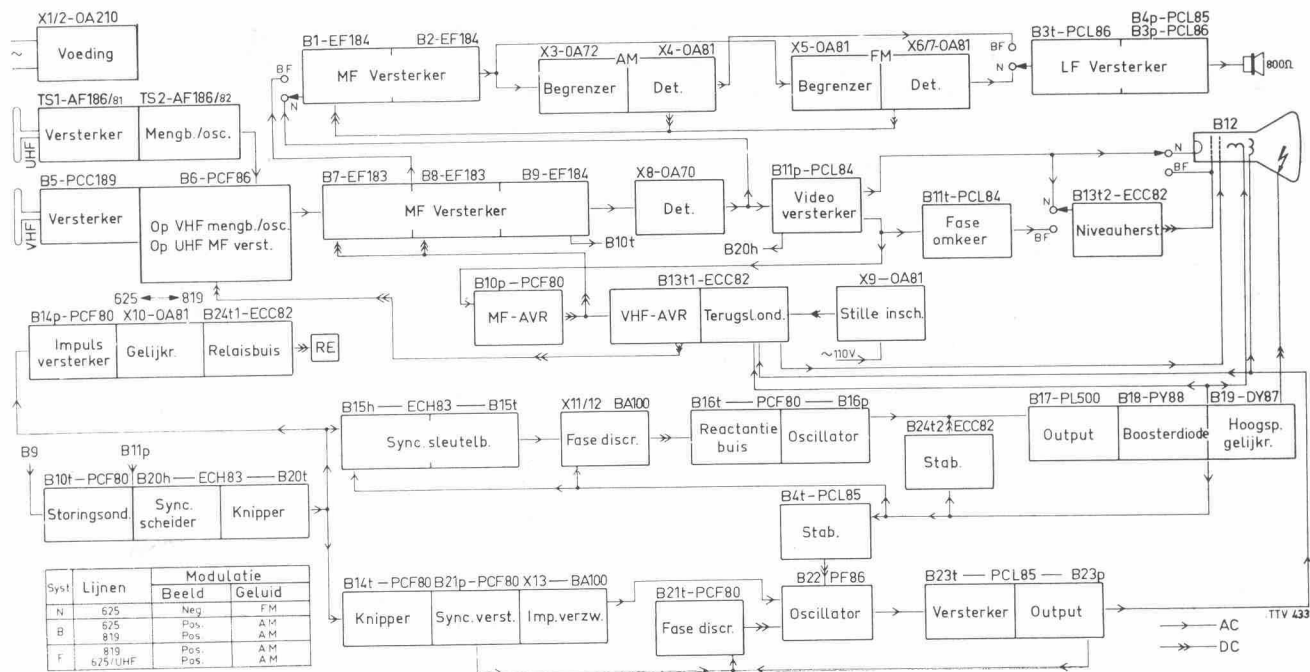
X1/2-OA210
Voeding

B1-EF184 B2-EF184
MF Versterker
BF
N

X3-OA72 AM X4-OA81
Begrenzer Det.

X5-OA81 FM X6/7-OA81
Begrenzer Det.

BF
N
B3t-PCL86
B4p-PCL85
B3p-PCL86
LF Versterker
800Ω

TS1-AF186/81 TS2-AF186/82
Versterker Mengb./osc.
UHF

B5-PCC189 B6-PCF86
Versterker
Op VHF mengb./osc.
Op UHF MF verst.
VHF

B7-EF183 B8-EF183 B9-EF184
MF Versterker
B10t

X8-OA70
Det.

B11p-PCL84
Video versterker
B20h

B11t-PCL84
Fase omkeer
BF

B12
N
BF

N
B13t2-ECC82
Niveauherst.

625 ← → 819

B10p-PCF80
MF-AVR

B13t1-ECC82
VHF-AVR Terugsl.ond.

X9-OA81
Stille insch.

~110V

B14p-PCF80 X10-OA81 B24t1-ECC82
Impuls versterker Gelijkr. Relaisbuis RE

B15h ECH83 B15t
Sync. sleutelb.

X11/12 BA100
Fase discr.

B16t PCF80 B16p
Reactantie buis Oscillator

B24t2 ECC82
Stab.

B17-PL500 B18-PY88 B19-DY87
Output Boosterdiode Hoogsp. gelijkr.

B9 B11p
B10t-PCF80 B20h ECH83 B20t
Storingsond. Sync. scheider Knipper

B4t-PCL85
Stab.

| Syst | Lijnen | Modulatie Beeld | Modulatie Geluid |
|---|---|---|---|
| N | 625 | Neg. | FM |
| B | 625 819 | Pos. Pos. | AM AM |
| F | 819 625/UHF | Pos. Pos. | AM AM |

B14t PCF80 B21p-PCF80 X13 BA100
Knipper Sync. verst. Imp. verzw.

B21t-PCF80
Fase discr.

B22 PF86
Oscillator

B23t PCL85 B23p
Versterker Output

TTV 433
AC
DC